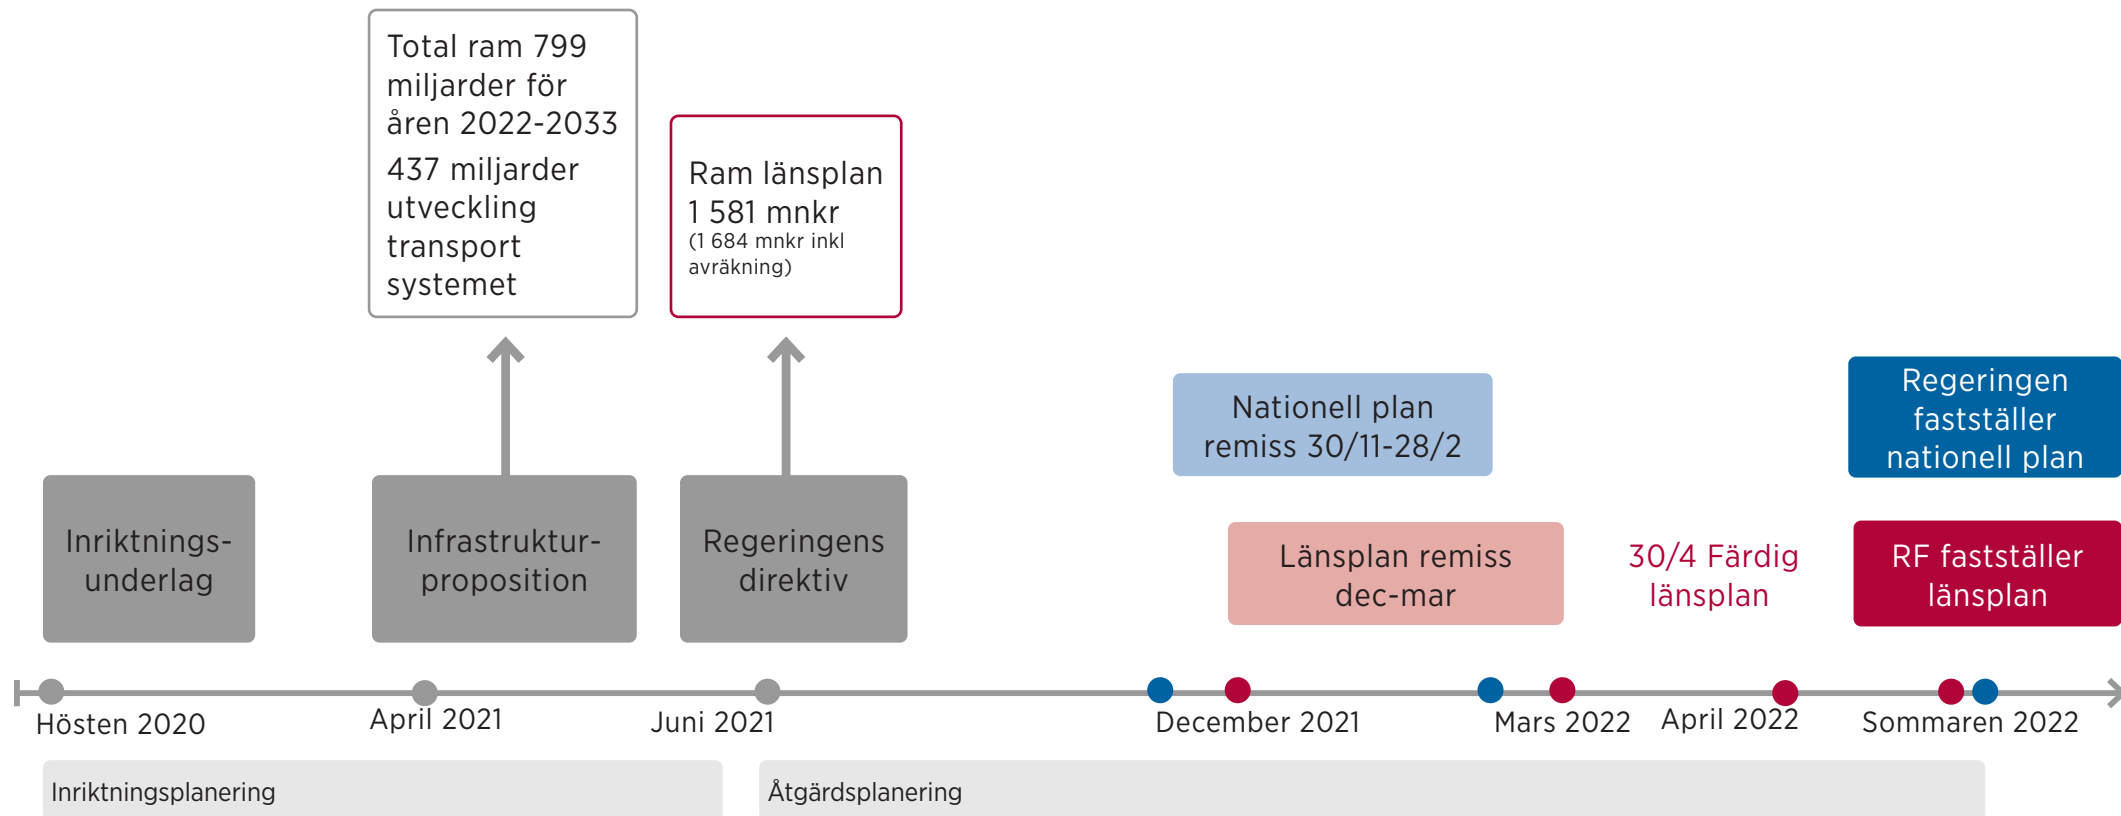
Total ram 799 miljarder för åren 2022-2033

437 miljarder utveckling transport systemet

Ram länsplan
1 581 mnkr
(1 684 mnkr inkl avräkning)

Nationell plan remiss 30/11-28/2

Regeringen fastställer nationell plan

Inriktnings-underlag

Infrastruktur-proposition

Regeringens direktiv

Länsplan remiss dec-mar

30/4 Färdig länsplan

RF fastställer länsplan

Hösten 2020

April 2021

Juni 2021

December 2021

Mars 2022

April 2022

Sommaren 2022

Inriktningsplanering

Åtgärdsplanering